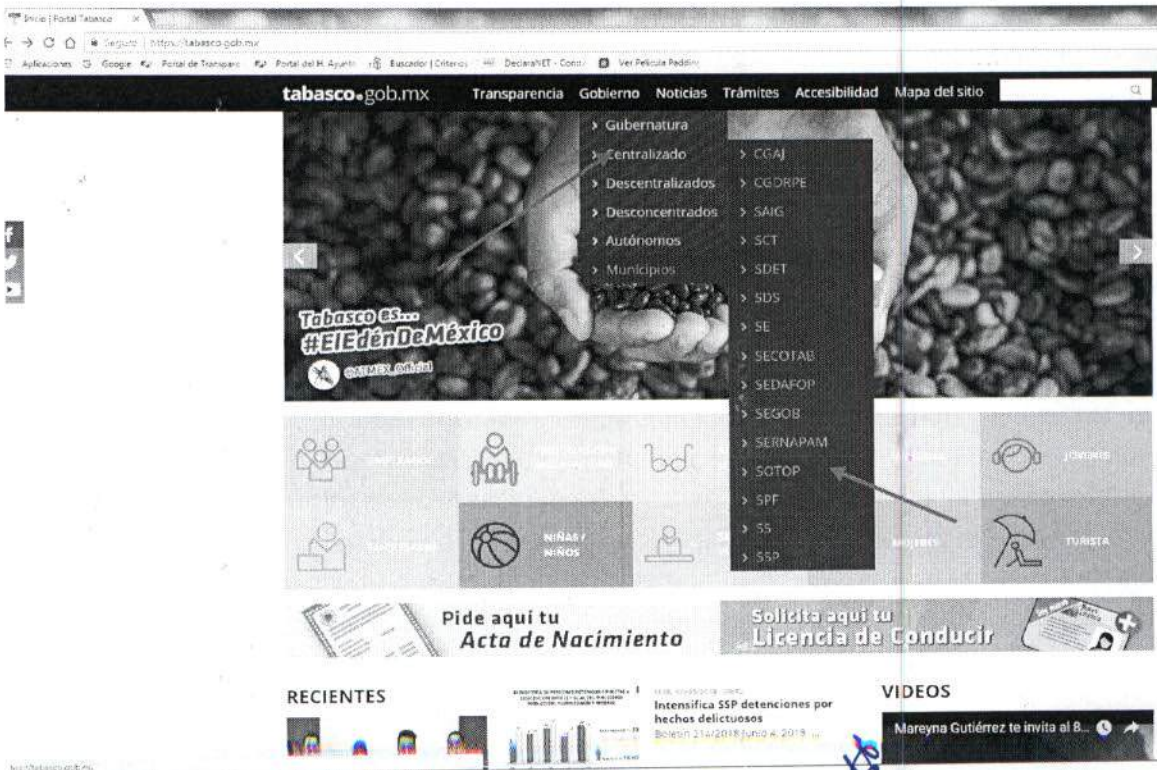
Inicio | Portal Tabasco

Seguro | https://tabasco.gob.mx

Aplicaciones Google Portal de Transparc Portal del H. Ayunt Buscador | Criterios DeclaraNET - Cons Ver Pelicula Peddin

tabasco.gob.mx Transparencia Gobierno Noticias Trámites Accesibilidad Mapa del sitio

> Gubernatura
> Centralizado
> Descentralizados
> Desconcentrados
> Autónomos
> Municipios

> CGAJ
> CGDRPE
> SAIG
> SCT
> SDET
> SDS
> SE
> SECOTAB
> SEDAFOP
> SEGOB
> SERNAPAM
> SOTOP
> SPF
> SS
> SSP

Tabasco es...
#ElEdénDeMéxico
@ATMEX_Oficial

NIÑAS / NIÑOS

MUJERES

JÓVENES

TURISTA

Pide aquí tu
Acta de Nacimiento

Solicita aquí tu
Licencia de Conducir

RECIENTES

Intensifica SSP detenciones por hechos delictuosos
Boletín 214/2018 Junio 4, 2018

VIDEOS

Mareyna Gutiérrez te invita al 8...